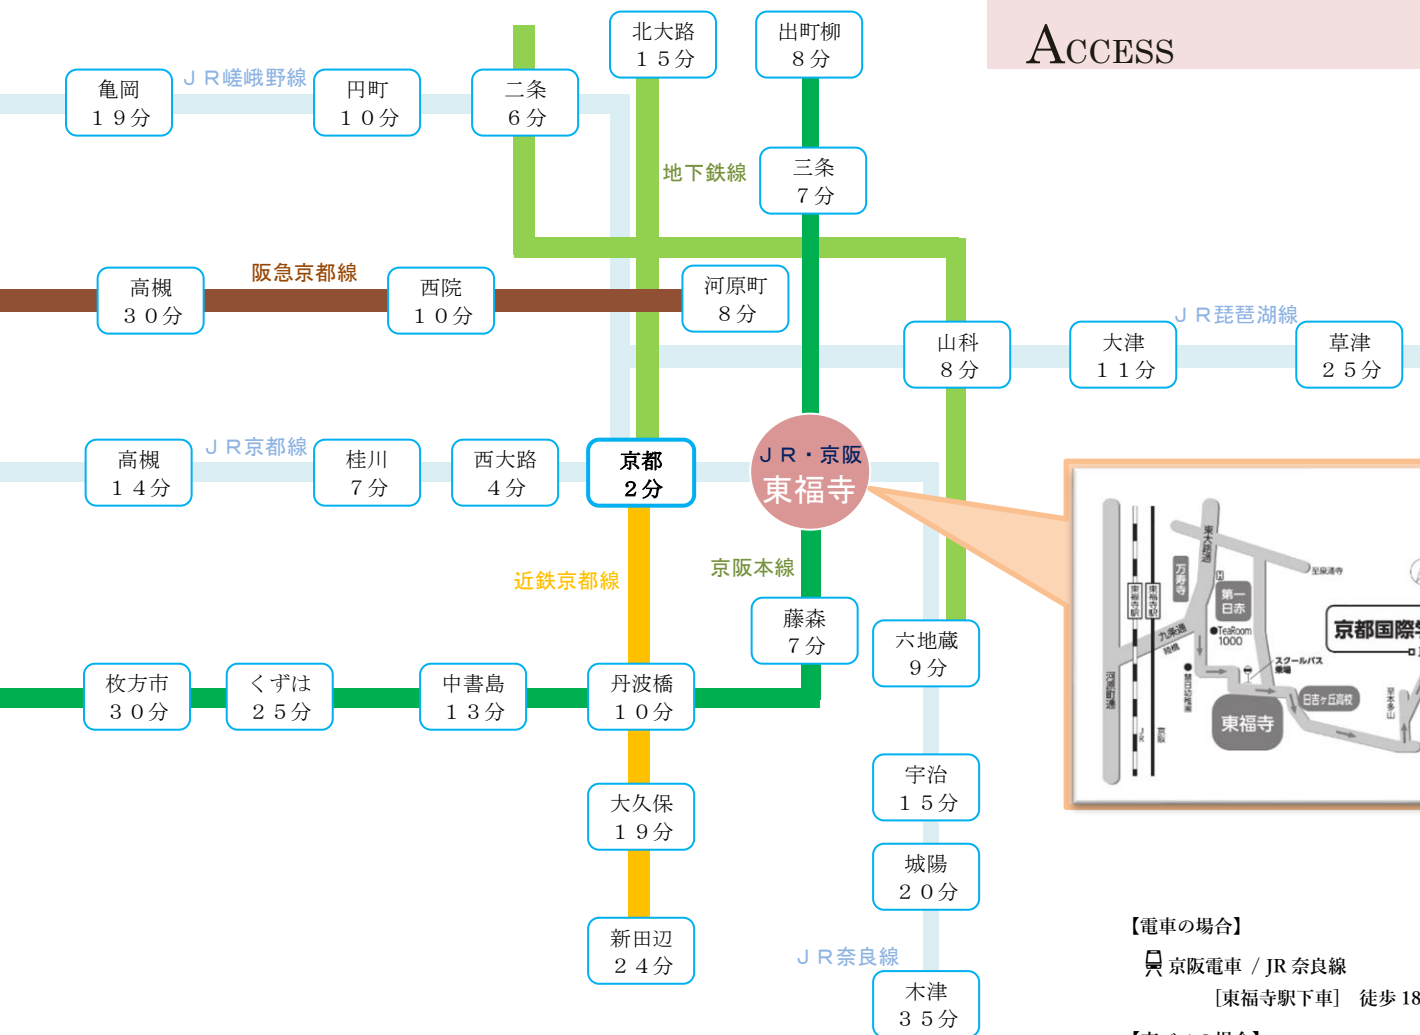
ACCESS

亀岡
１９分

ＪＲ嵯峨野線

円町
１０分

二条
６分

北大路
１５分

出町柳
８分

地下鉄線

三条
７分

高槻
３０分

阪急京都線

西院
１０分

河原町
８分

ＪＲ琵琶湖線

山科
８分

大津
１１分

草津
２５分

高槻
１４分

ＪＲ京都線

桂川
７分

西大路
４分

京都
２分

ＪＲ・京阪
東福寺

近鉄京都線

京阪本線

藤森
７分

六地蔵
９分

枚方市
３０分

くずは
２５分

中書島
１３分

丹波橋
１０分

大久保
１９分

宇治
１５分

城陽
２０分

新田辺
２４分

ＪＲ奈良線

木津
３５分

東大路通
万寿寺
東福寺駅
鳥羽街道駅
九条通
第一日赤
至泉涌寺
京都国際
●TeaRoom 1000
スクールバス乗場
日吉ヶ丘高校
東福寺
河原町通
至本多山

【電車の場合】
京阪電車 / JR 奈良線
［東福寺駅下車］ 徒歩 18